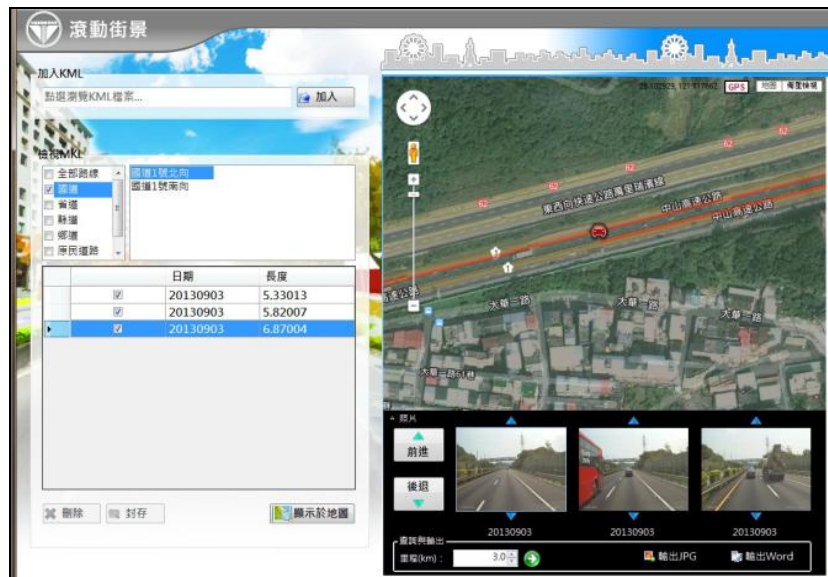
滾動街景

加入KML

點選瀏覽KML檔案...

加入

檢視KML

全部路線
國道
省道
縣道
鄉道
原民道路

國道1號北向
國道1號南向

| | | 日期 | 長度 |
|---|---|---|---|
| | ☑ | 20130903 | 5.33013 |
| | ☑ | 20130903 | 5.82007 |
| ▸ | ☑ | 20130903 | 6.87004 |

刪除
封存
顯示於地圖

GPS
地圖
衛星檢視

62
62
62
東西向快速公路萬里瑞濱線
中山高速公路
中山高速公路
速公路
大華一路
大華一路
大華一路
大華三路

照片

前進
後退

20130903
20130903
20130903

查詢與輸出

里程(km):
3.0

輸出JPG
輸出Word